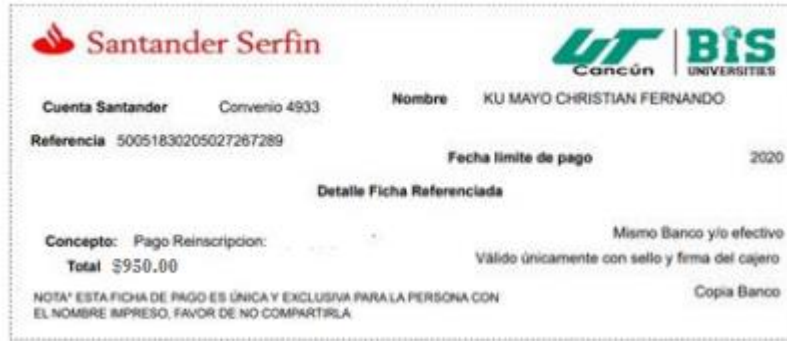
Santander Serfin

UT Cancún | BIS UNIVERSITIES

Cuenta Santander Convenio 4933

Nombre KU MAYO CHRISTIAN FERNANDO

Referencia 50051830205027267289

Fecha limite de pago 2020

Detalle Ficha Referenciada

Concepto: Pago Reinscripcion:

Mismo Banco y/o efectivo

Total $950.00

Válido únicamente con sello y firma del cajero

NOTA* ESTA FICHA DE PAGO ES ÚNICA Y EXCLUSIVA PARA LA PERSONA CON EL NOMBRE IMPRESO, FAVOR DE NO COMPARTIRLA

Copia Banco